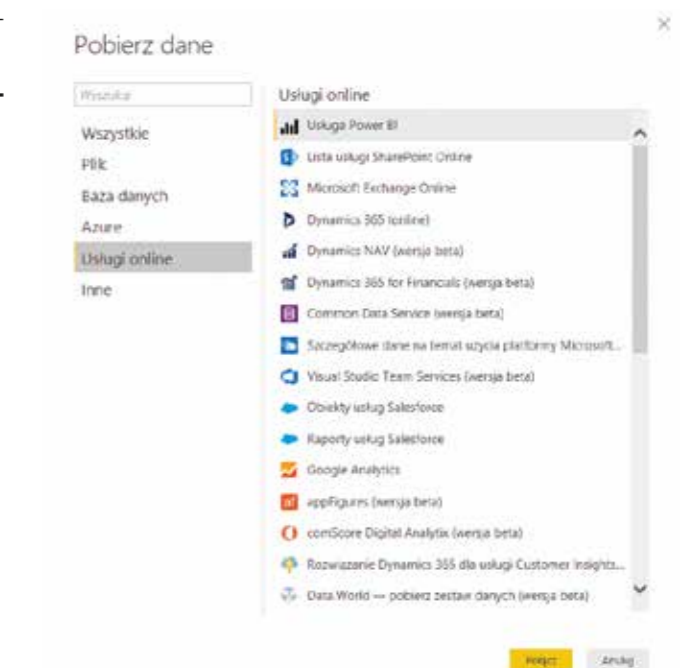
Pobierz dane

×

Wyszukaj

Wszystkie
Plik
Baza danych
Azure
Usługi online
Inne

Usługi online

Usługa Power BI
Lista usługi SharePoint Online
Microsoft Exchange Online
Dynamics 365 (online)
Dynamics NAV (wersja beta)
Dynamics 365 for Financials (wersja beta)
Common Data Service (wersja beta)
Szczegółowe dane na temat użycia platformy Microsoft...
Visual Studio Team Services (wersja beta)
Obiekty usług Salesforce
Raporty usług Salesforce
Google Analytics
appFigures (wersja beta)
comScore Digital Analytix (wersja beta)
Rozwiązanie Dynamics 365 dla usługi Customer Insights...
Data.World — pobierz zestaw danych (wersja beta)

Połącz
Anuluj